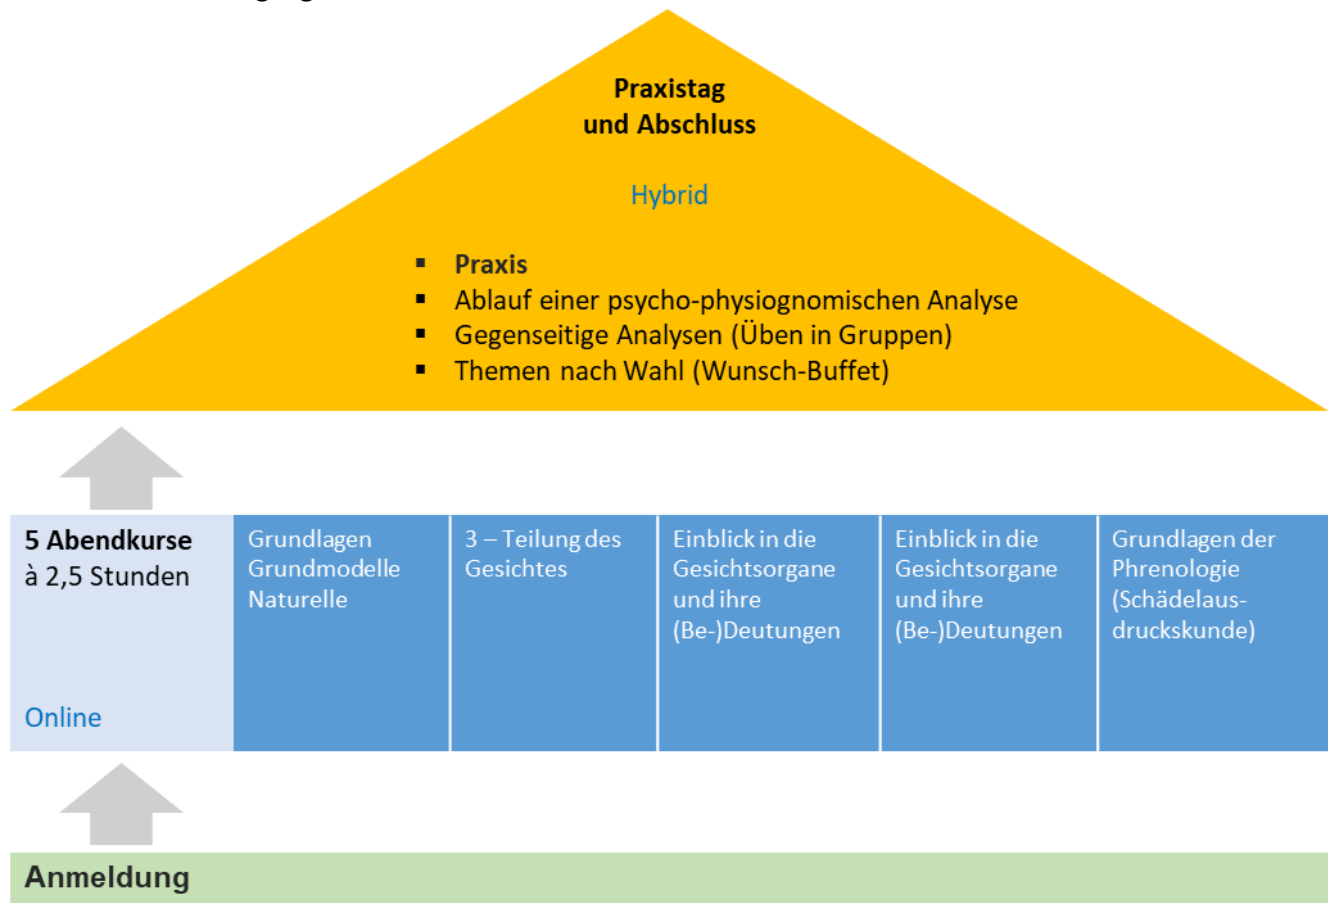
Praxistag
und Abschluss

Hybrid

- Praxis
- Ablauf einer psycho-physiognomischen Analyse
- Gegenseitige Analysen (Üben in Gruppen)
- Themen nach Wahl (Wunsch-Buffet)

| 5 Abendkurse à 2,5 Stunden Online | Grundlagen Grundmodelle Naturelle | 3 – Teilung des Gesichtes | Einblick in die Gesichtsorgane und ihre (Be-)Deutungen | Einblick in die Gesichtsorgane und ihre (Be-)Deutungen | Grundlagen der Phrenologie (Schädelausdruckskunde) |
|---|---|---|---|---|---|

Anmeldung